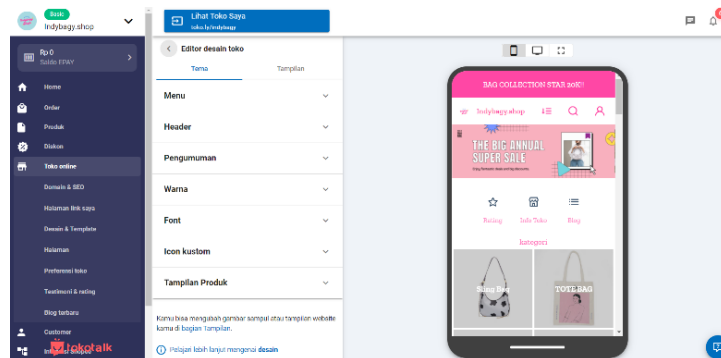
Buka
indybagy.shop

Rp 0
Saldo KPAY

Home
Order
Produk
Diskon
Toko online
Domain & SEO
Halaman link saya
Desain & Template
Halaman
Preferensi toko
Testimoni & rating
Blog terbaru
Customer
Integrasi Shopee

Lihat Toko Saya
toko.ly/indybagy

Editor desain toko

Tema
Tampilan

Menu
Header
Pengumuman
Warna
Font
Icon kustom
Tampilan Produk

Kamu bisa mengubah gambar sampul atau tampilan website kamu di bagian Tampilan.

Pelajari lebih lanjut mengenai desain

BAG COLLECTION STAR 20K!!

indybagy.shop

THE BIG ANNUAL SUPER SALE

Rating
Info Toko
Blog

Kategori

Sling Bag
TOTE BAG

tokotalk